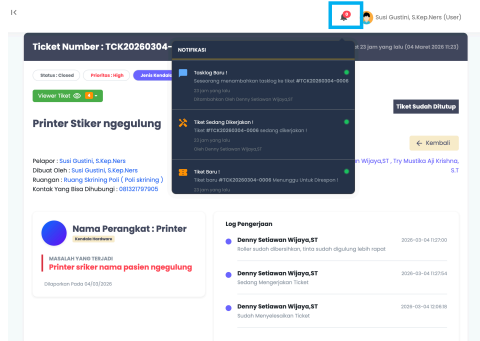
Susi Gustini, S.Kep.Ners (User)

Ticket Number : TCK20260304-

23 jam yang lalu (04 Maret 2026 11:23)

Status : Closed

Prioritas : High

Jenis Kendala

Viewer Tiket 4

Tiket Sudah Ditutup

Printer Stiker ngegulung

Kembali

Pelapor : Susi Gustini, S.Kep.Ners

Dibuat Oleh : Susi Gustini, S.Kep.Ners

Ruangan : Ruang Skrining Poli ( Poli skrining )

Kontak Yang Bisa Dihubungi : 081321797905

Wijaya,ST , Try Mustika Aji Krishna, S.T

NOTIFIKASI

Tasklog Baru !

Seseorang menambahkan tasklog ke tiket #TCK20260304-0006

23 jam yang lalu

Ditambahkan oleh Denny Setiawan Wijaya,ST

Tiket Sedang Dikerjakan !

Tiket #TCK20260304-0006 sedang dikerjakan !

23 jam yang lalu

Oleh Denny Setiawan Wijaya,ST

Tiket Baru !

Tiket baru #TCK20260304-0006 Menunggu Untuk Direspon !

23 jam yang lalu

Nama Perangkat : Printer

Kendala Hardware

MASALAH YANG TERJADI

Printer sriker nama pasien ngegulung

Dilaporkan Pada 04/03/2026

Log Pengerjaan

Denny Setiawan Wijaya,ST

2026-03-04 11:27:00

Roller sudah dibersihkan, tinta sudah digulung lebih rapat

Denny Setiawan Wijaya,ST

2026-03-04 11:27:54

Sedang Mengerjakan Ticket

Denny Setiawan Wijaya,ST

2026-03-04 12:06:18

Sudah Menyelesaikan Ticket